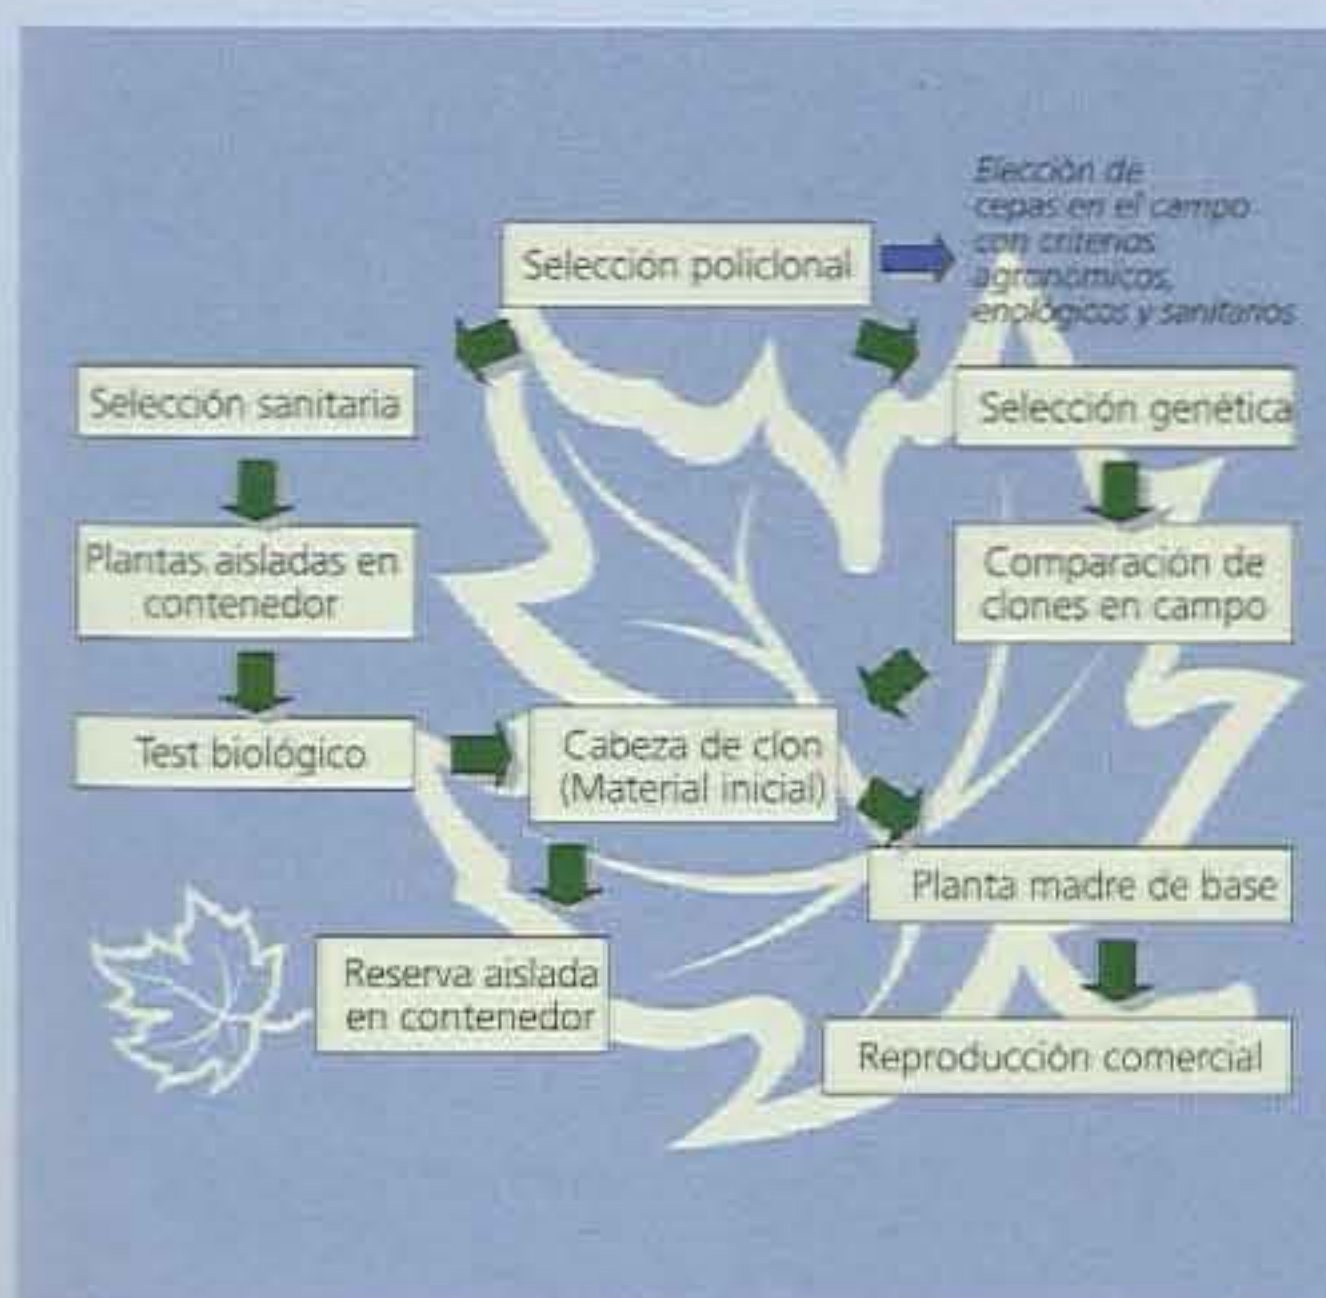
Selección policlonal

Elección de cepas en el campo con criterios agronómicos, enológicos y sanitarios

Selección sanitaria

Selección genética

Plantas aisladas en contenedor

Comparación de clones en campo

Test biológico

Cabeza de clon (Material inicial)

Planta madre de base

Reserva aislada en contenedor

Reproducción comercial